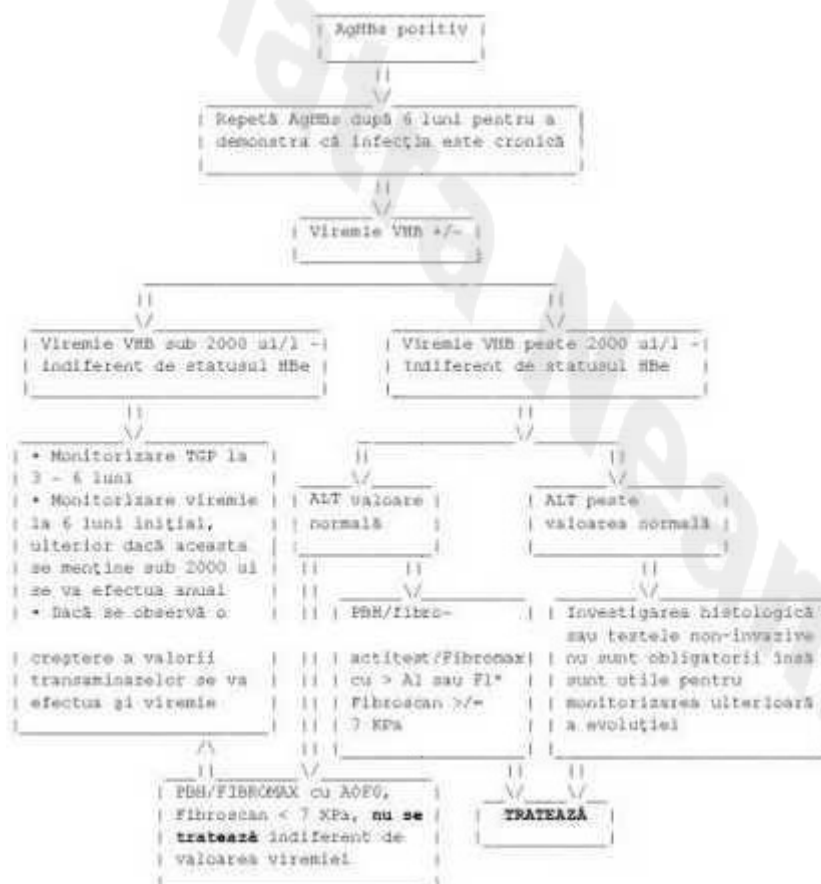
AgHBs pozitiv

Repetă AgHBs după 6 luni pentru a demonstra că infecţia este cronică

Viremie VHB +/-

Viremie VHB sub 2000 ui/l - indiferent de statusul HBe

Viremie VHB peste 2000 ui/l - indiferent de statusul HBe

• Monitorizare TGP la 3 - 6 luni
• Monitorizare viremie la 6 luni iniţial, ulterior dacă aceasta se menţine sub 2000 ui se va efectua anual
• Dacă se observă o creştere a valorii transaminazelor se va efectua şi viremie

ALT valoare normală

ALT peste valoarea normală

PBH/fibro-actitest/Fibromax cu > A1 sau F1* Fibroscan >/= 7 KPa

Investigarea histologică sau testele non-invazive nu sunt obligatorii însă sunt utile pentru monitorizarea ulterioară a evoluţiei

PBH/FIBROMAX cu A0F0, Fibroscan < 7 KPa, **nu se tratează** indiferent de valoarea viremiei

**TRATEAZĂ**